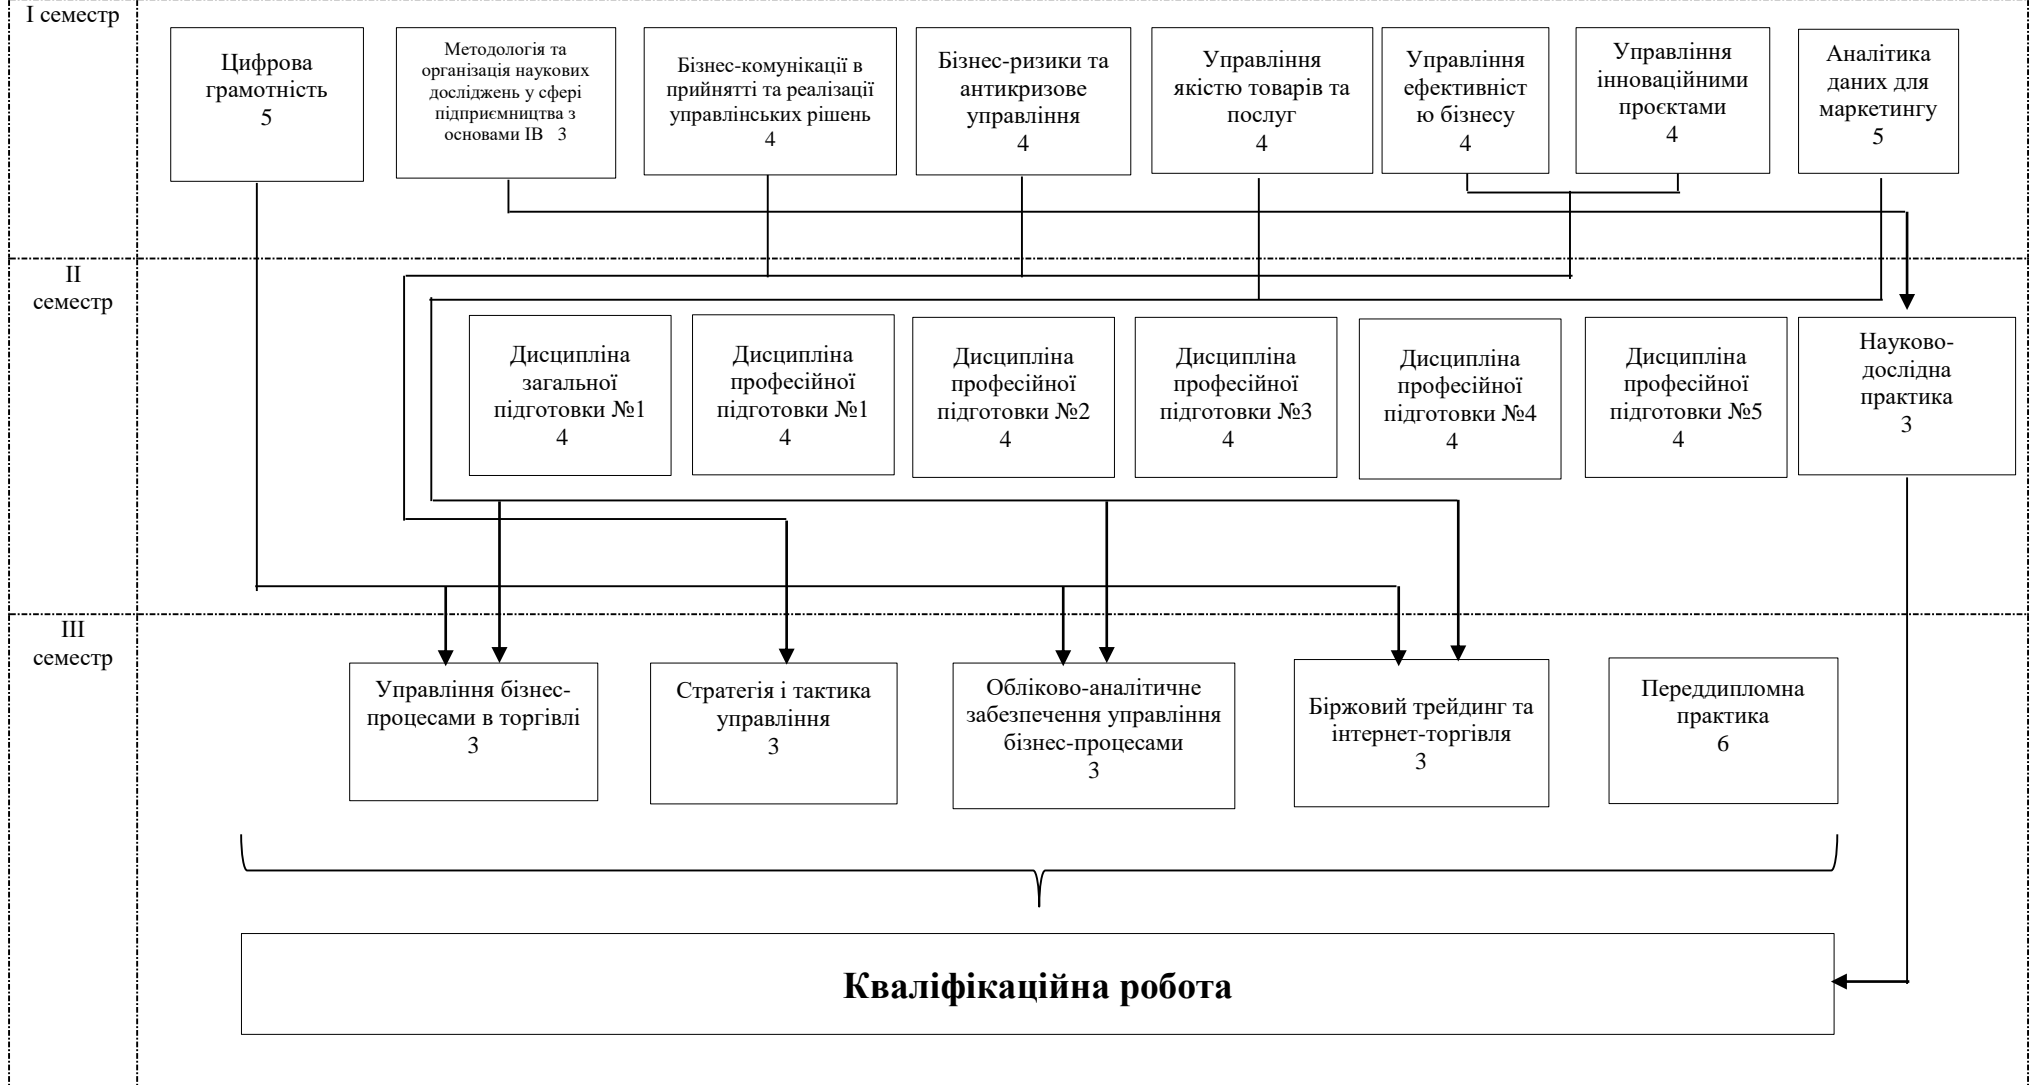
I семестр

Цифрова грамотність
5

Методологія та організація наукових досліджень у сфері підприємництва з основами ІВ 3

Бізнес-комунікації в прийнятті та реалізації управлінських рішень
4

Бізнес-ризики та антикризове управління
4

Управління якістю товарів та послуг
4

Управління ефективність ю бізнесу
4

Управління інноваційними проєктами
4

Аналітика даних для маркетингу
5

II семестр

Дисципліна загальної підготовки №1
4

Дисципліна професійної підготовки №1
4

Дисципліна професійної підготовки №2
4

Дисципліна професійної підготовки №3
4

Дисципліна професійної підготовки №4
4

Дисципліна професійної підготовки №5
4

Науково-дослідна практика
3

III семестр

Управління бізнес-процесами в торгівлі
3

Стратегія і тактика управління
3

Обліково-аналітичне забезпечення управління бізнес-процесами
3

Біржовий трейдинг та інтернет-торгівля
3

Переддипломна практика
6

Кваліфікаційна робота